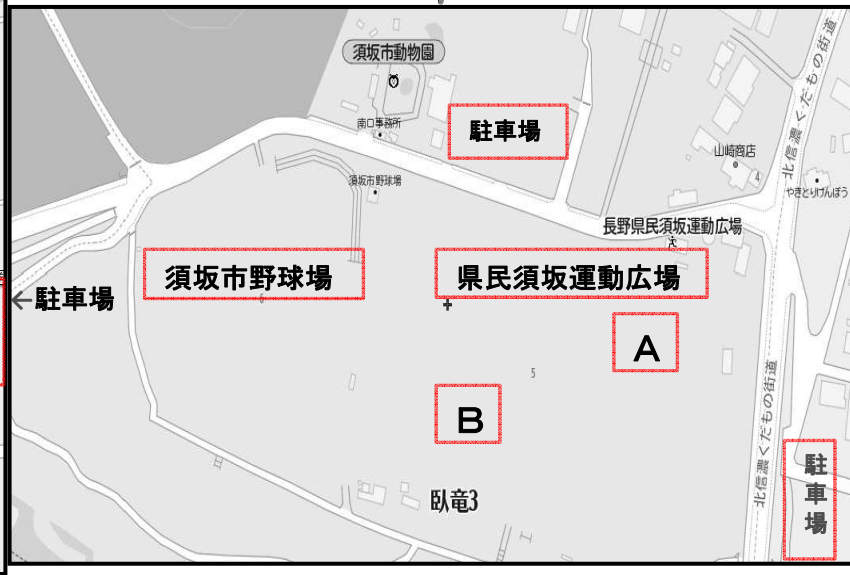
須坂市動物園

南口事務所

駐車場

山崎商店

北信濃くだもの街道

やきとりげんぼう

須坂市野球場

長野県民須坂運動広場

須坂市野球場

県民須坂運動広場

←駐車場

A

5

B

北信濃くだもの街道

駐車場

臥竜3